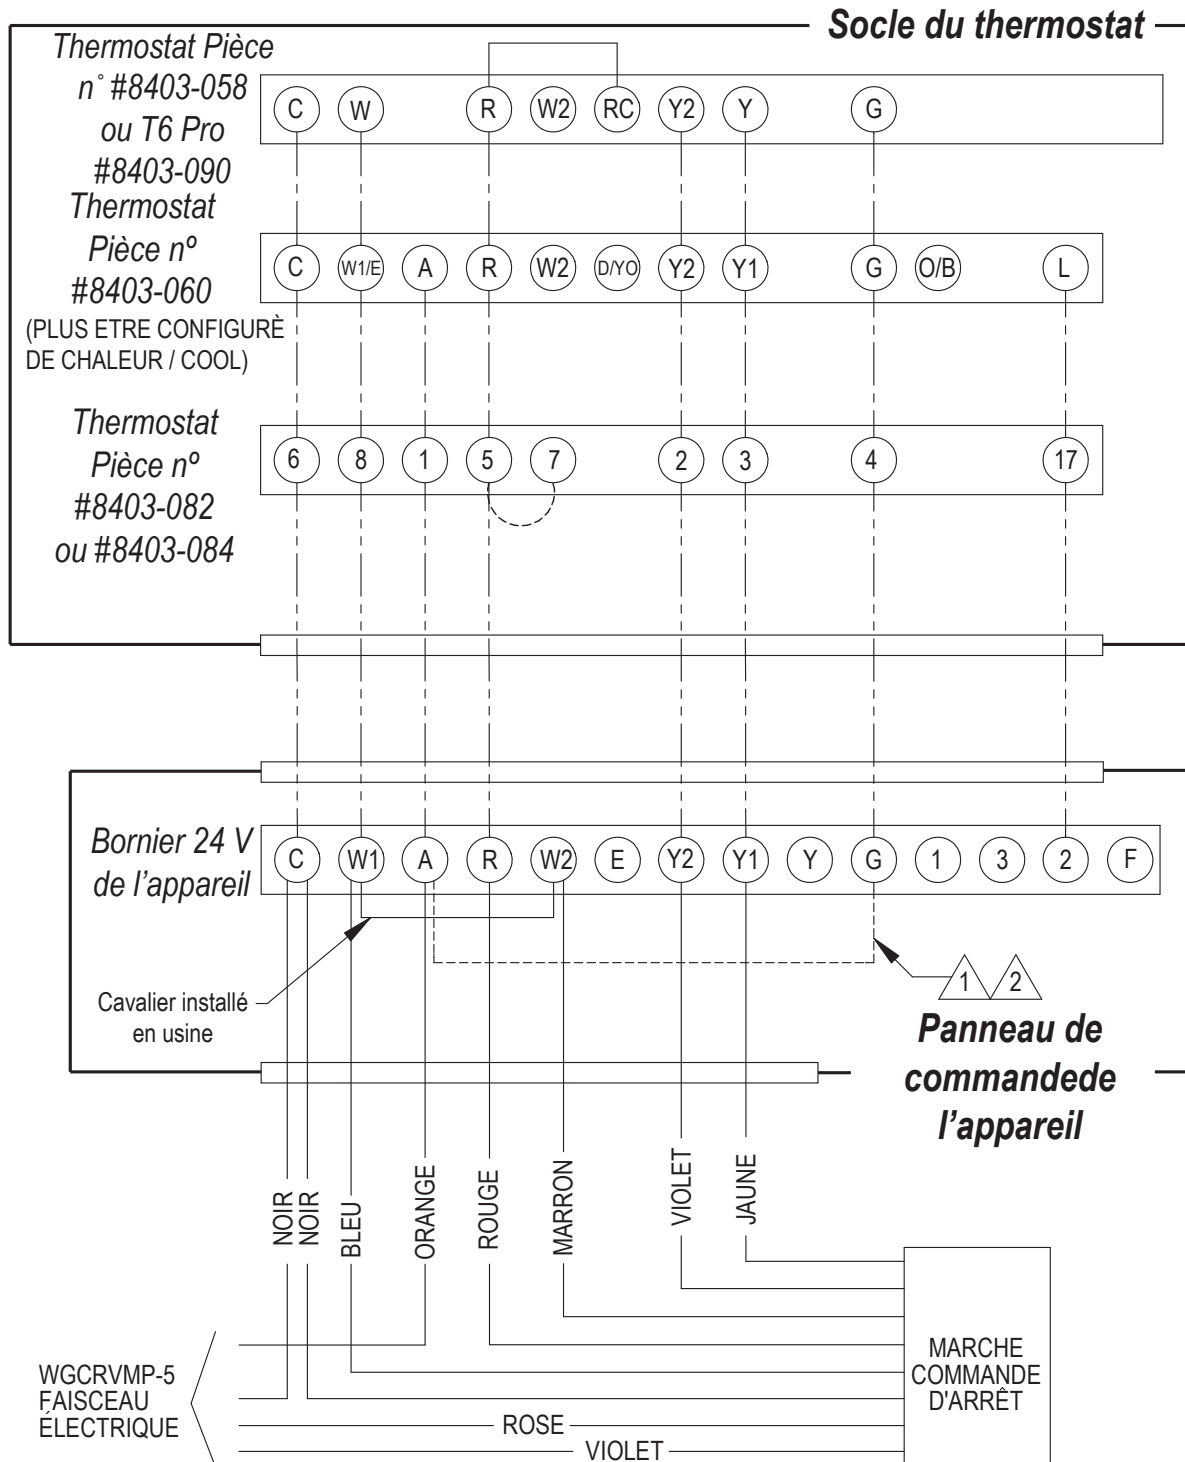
Socle du thermostat

Thermostat Pièce n° #8403-058 ou T6 Pro #8403-090

C W R W2 RC Y2 Y G

Thermostat Pièce nº #8403-060

(PLUS ETRE CONFIGURÈ DE CHALEUR / COOL)

C W1/E A R W2 D/YO Y2 Y1 G O/B L

Thermostat Pièce nº #8403-082 ou #8403-084

6 8 1 5 7 2 3 4 17

Bornier 24 V de l'appareil

C W1 A R W2 E Y2 Y1 Y G 1 3 2 F

Cavalier installé en usine

1 2

Panneau de commandede l'appareil

NOIR NOIR BLEU ORANGE ROUGE MARRON VIOLET JAUNE

WGCRVMP-5 FAISCEAU ÉLECTRIQUE

ROSE
VIOLET

MARCHE COMMANDE D'ARRÊT